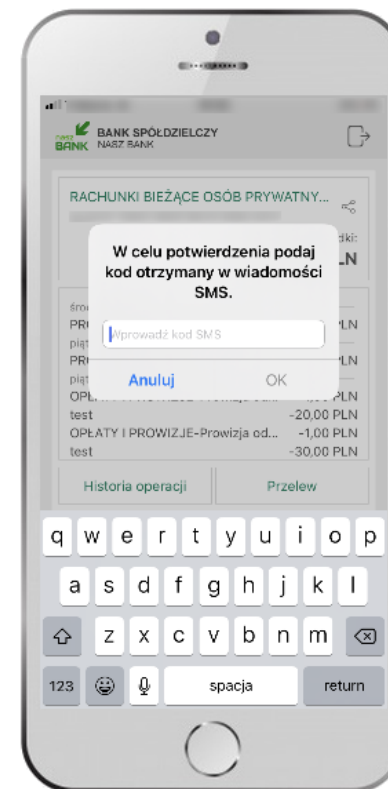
NASZ BANK BANK SPÓŁDZIELCZY NASZ BANK

RACHUNKI BIEŻĄCE OSÓB PRYWATNY...

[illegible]dki:
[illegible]LN

W celu potwierdzenia podaj kod otrzymany w wiadomości SMS.

Wprowadź kod SMS

Anuluj OK

śro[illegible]
PR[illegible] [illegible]LN
pią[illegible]
PR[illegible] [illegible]LN
pią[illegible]
OPŁA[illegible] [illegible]PLN
test -20,00 PLN
OPŁATY I PROWIZJE-Prowizja od... -1,00 PLN
test -30,00 PLN

Historia operacji
Przelew

q w e r t y u i o p
a s d f g h j k l
z x c v b n m
123 spacja return